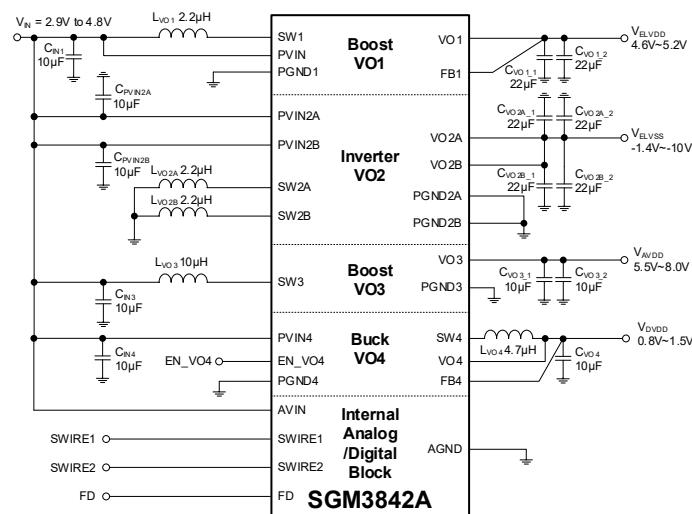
$V_{IN}$ = 2.9V to 4.8V

$L_{VO1}$ 2.2µH

$C_{IN1}$ 10µF

$C_{PVIN2A}$ 10µF

$C_{PVIN2B}$ 10µF

$L_{VO2A}$ 2.2µH

$L_{VO2B}$ 2.2µH

$L_{VO3}$ 10µH

$C_{IN3}$ 10µF

$C_{IN4}$ 10µF

EN_VO4

SWIRE1

SWIRE2

FD

SW1
PVIN
PGND1

Boost
VO1

VO1
FB1

PVIN2A
PVIN2B
SW2A
SW2B

Inverter
VO2

VO2A
VO2B
PGND2A
PGND2B

SW3

Boost
VO3

VO3
PGND3

PVIN4
EN_VO4
PGND4

Buck
VO4

SW4
VO4
FB4

AVIN
SWIRE1
SWIRE2
FD

Internal
Analog
/Digital
Block

AGND

SGM3842A

$C_{VO1\_1}$ 22µF

$C_{VO1\_2}$ 22µF

$V_{ELVDD}$ 4.6V~5.2V

$C_{VO2A\_1}$ 22µF

$C_{VO2A\_2}$ 22µF

$V_{ELVSS}$ -1.4V~-10V

$C_{VO2B\_1}$ 22µF

$C_{VO2B\_2}$ 22µF

$V_{AVDD}$ 5.5V~8.0V

$C_{VO3\_1}$ 10µF

$C_{VO3\_2}$ 10µF

$L_{VO4}$ 4.7µH

$C_{VO4}$ 10µF

$V_{DVDD}$ 0.8V~1.5V